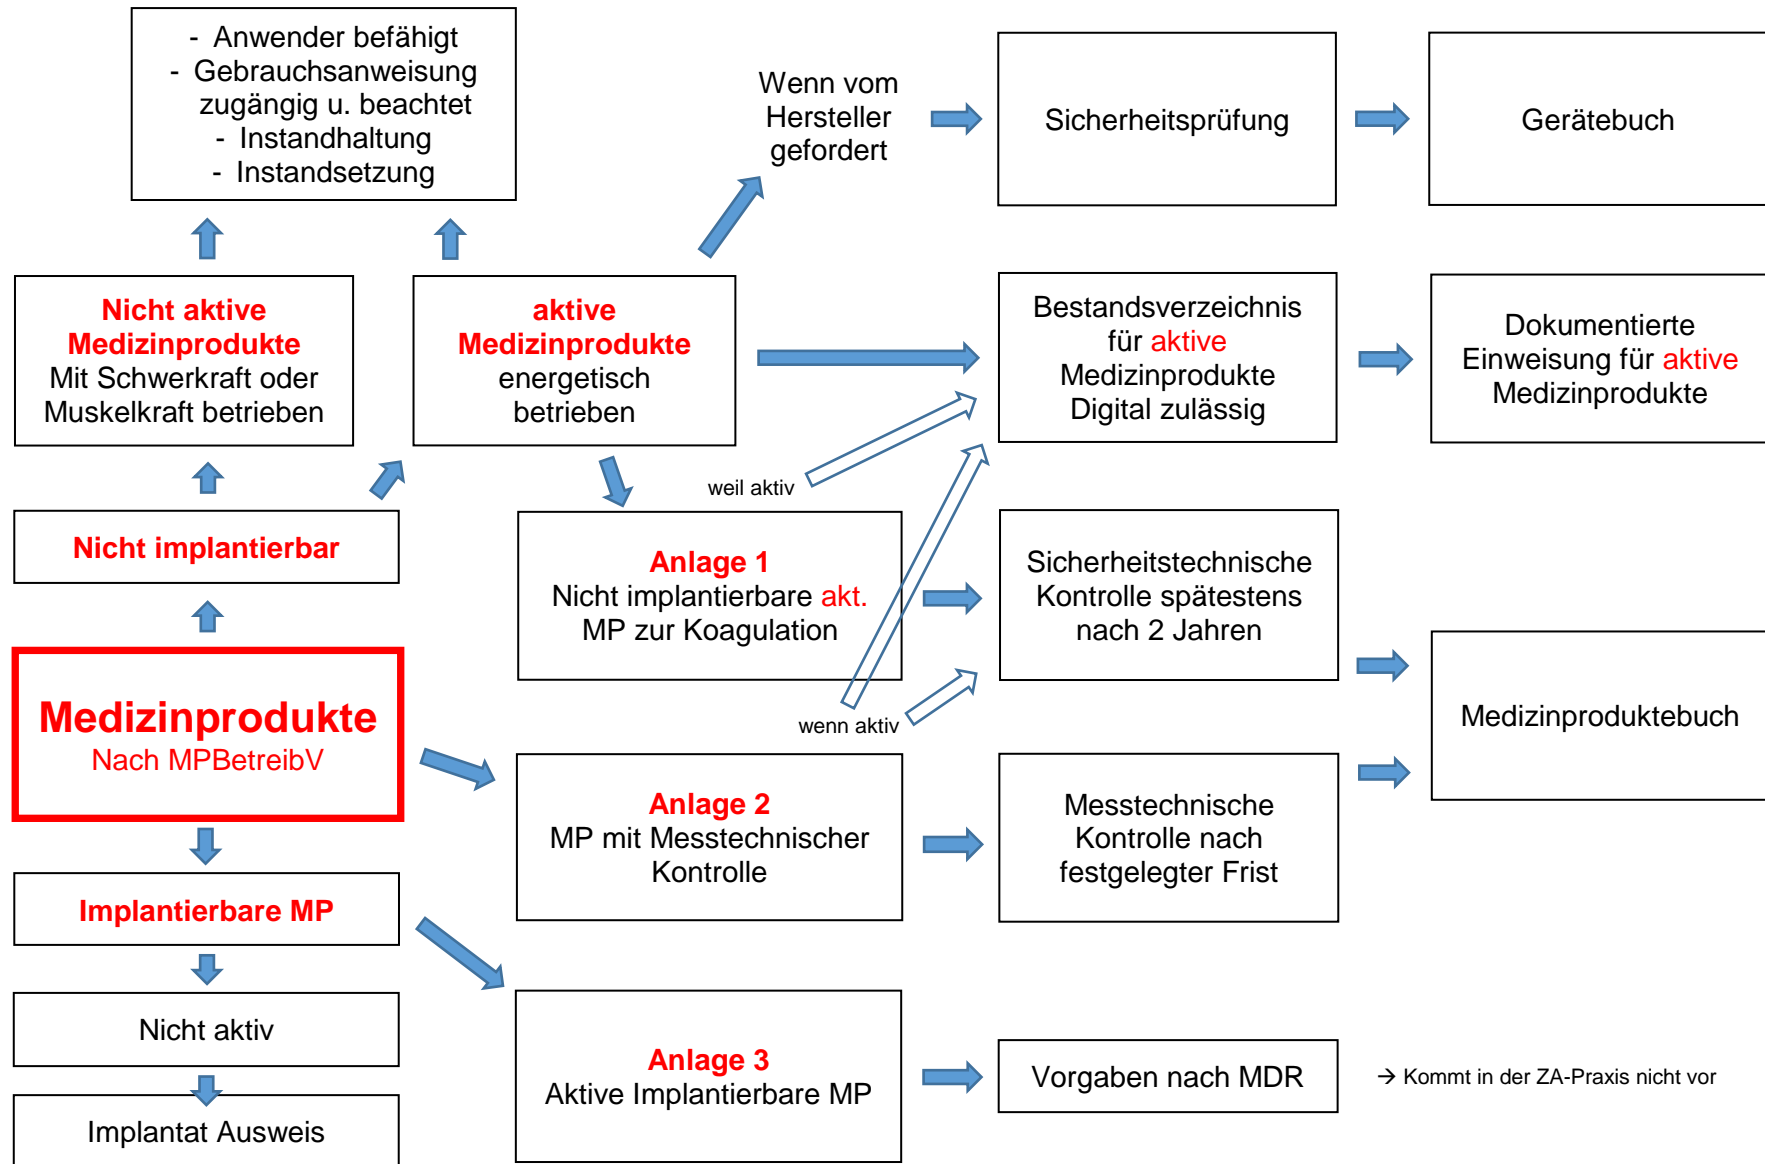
- Anwender befähigt
- Gebrauchsanweisung zugängig u. beachtet
- Instandhaltung
- Instandsetzung

Wenn vom Hersteller gefordert

Sicherheitsprüfung

Gerätebuch

Nicht aktive Medizinprodukte
Mit Schwerkraft oder Muskelkraft betrieben

aktive Medizinprodukte
energetisch betrieben

Bestandsverzeichnis für aktive Medizinprodukte
Digital zulässig

Dokumentierte Einweisung für aktive Medizinprodukte

weil aktiv

Nicht implantierbar

Anlage 1
Nicht implantierbare akt. MP zur Koagulation

Sicherheitstechnische Kontrolle spätestens nach 2 Jahren

Medizinprodukte
Nach MPBetreibV

wenn aktiv

Medizinproduktebuch

Anlage 2
MP mit Messtechnischer Kontrolle

Messtechnische Kontrolle nach festgelegter Frist

Implantierbare MP

Nicht aktiv

Anlage 3
Aktive Implantierbare MP

Vorgaben nach MDR

→ Kommt in der ZA-Praxis nicht vor

Implantat Ausweis